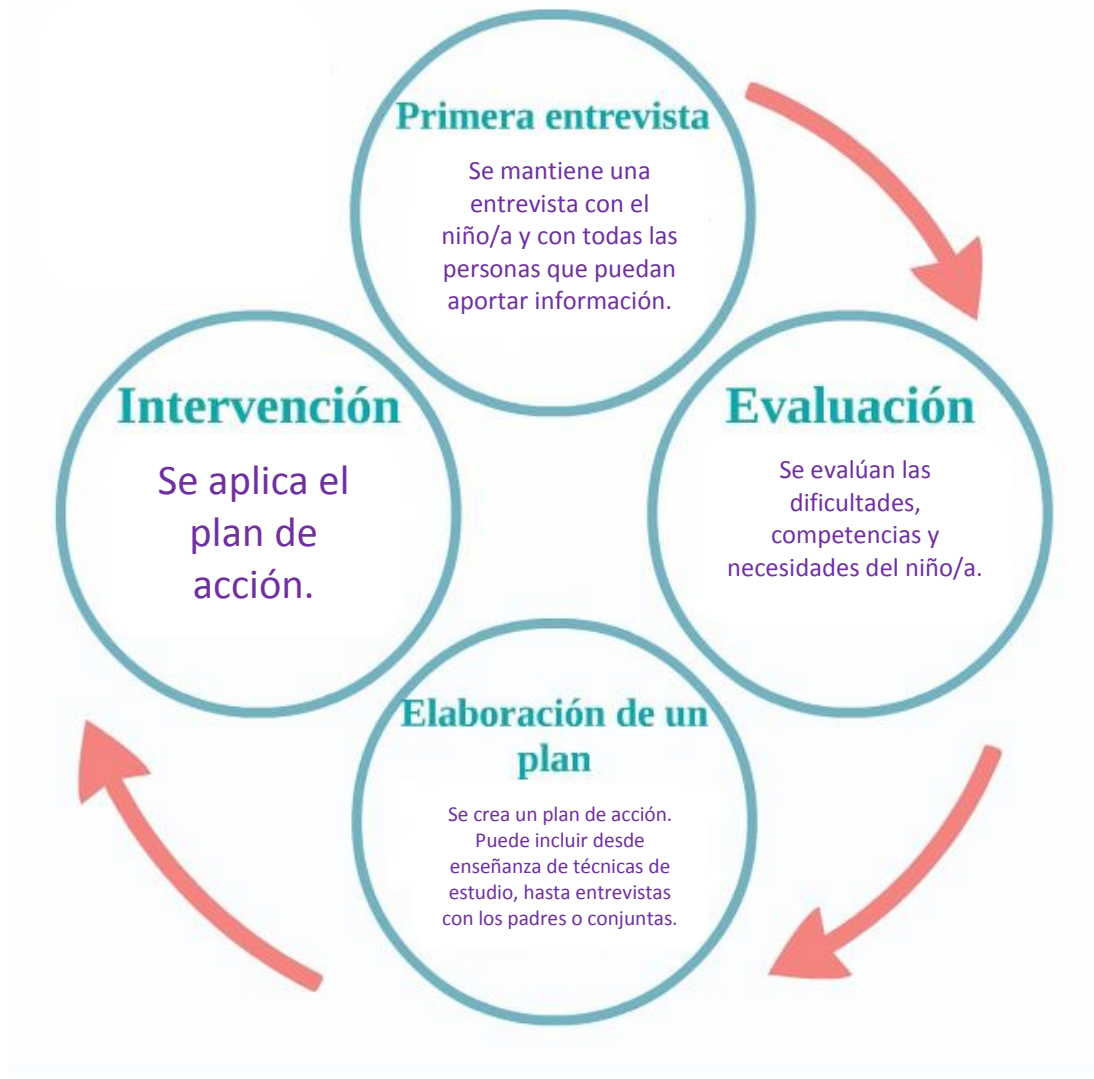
Primera entrevista

Se mantiene una entrevista con el niño/a y con todas las personas que puedan aportar información.

Evaluación

Se evalúan las dificultades, competencias y necesidades del niño/a.

Elaboración de un plan

Se crea un plan de acción. Puede incluir desde enseñanza de técnicas de estudio, hasta entrevistas con los padres o conjuntas.

Intervención

Se aplica el plan de acción.